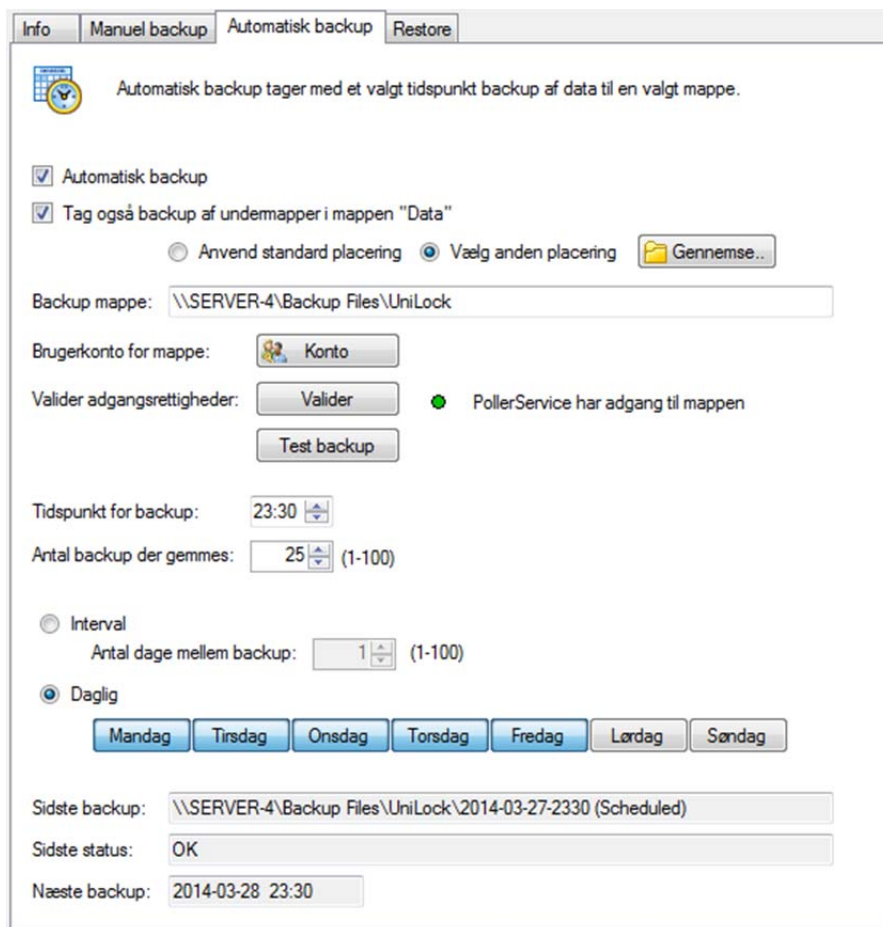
Info | Manuel backup | Automatisk backup | Restore

Automatisk backup tager med et valgt tidspunkt backup af data til en valgt mappe.

Automatisk backup

Tag også backup af undermapper i mappen "Data"

Anvend standard placering
Vælg anden placering
Gennemse..

Backup mappe: \\SERVER-4\Backup Files\UniLock

Brugerkonto for mappe: Konto

Valider adgangsrettigheder: Valider
PollerService har adgang til mappen

Test backup

Tidspunkt for backup: 23:30

Antal backup der gemmes: 25 (1-100)

Interval

Antal dage mellem backup: 1 (1-100)

Daglig

Mandag | Tirsdag | Onsdag | Torsdag | Fredag | Lørdag | Søndag

Sidste backup: \\SERVER-4\Backup Files\UniLock\2014-03-27-2330 (Scheduled)

Sidste status: OK

Næste backup: 2014-03-28 23:30